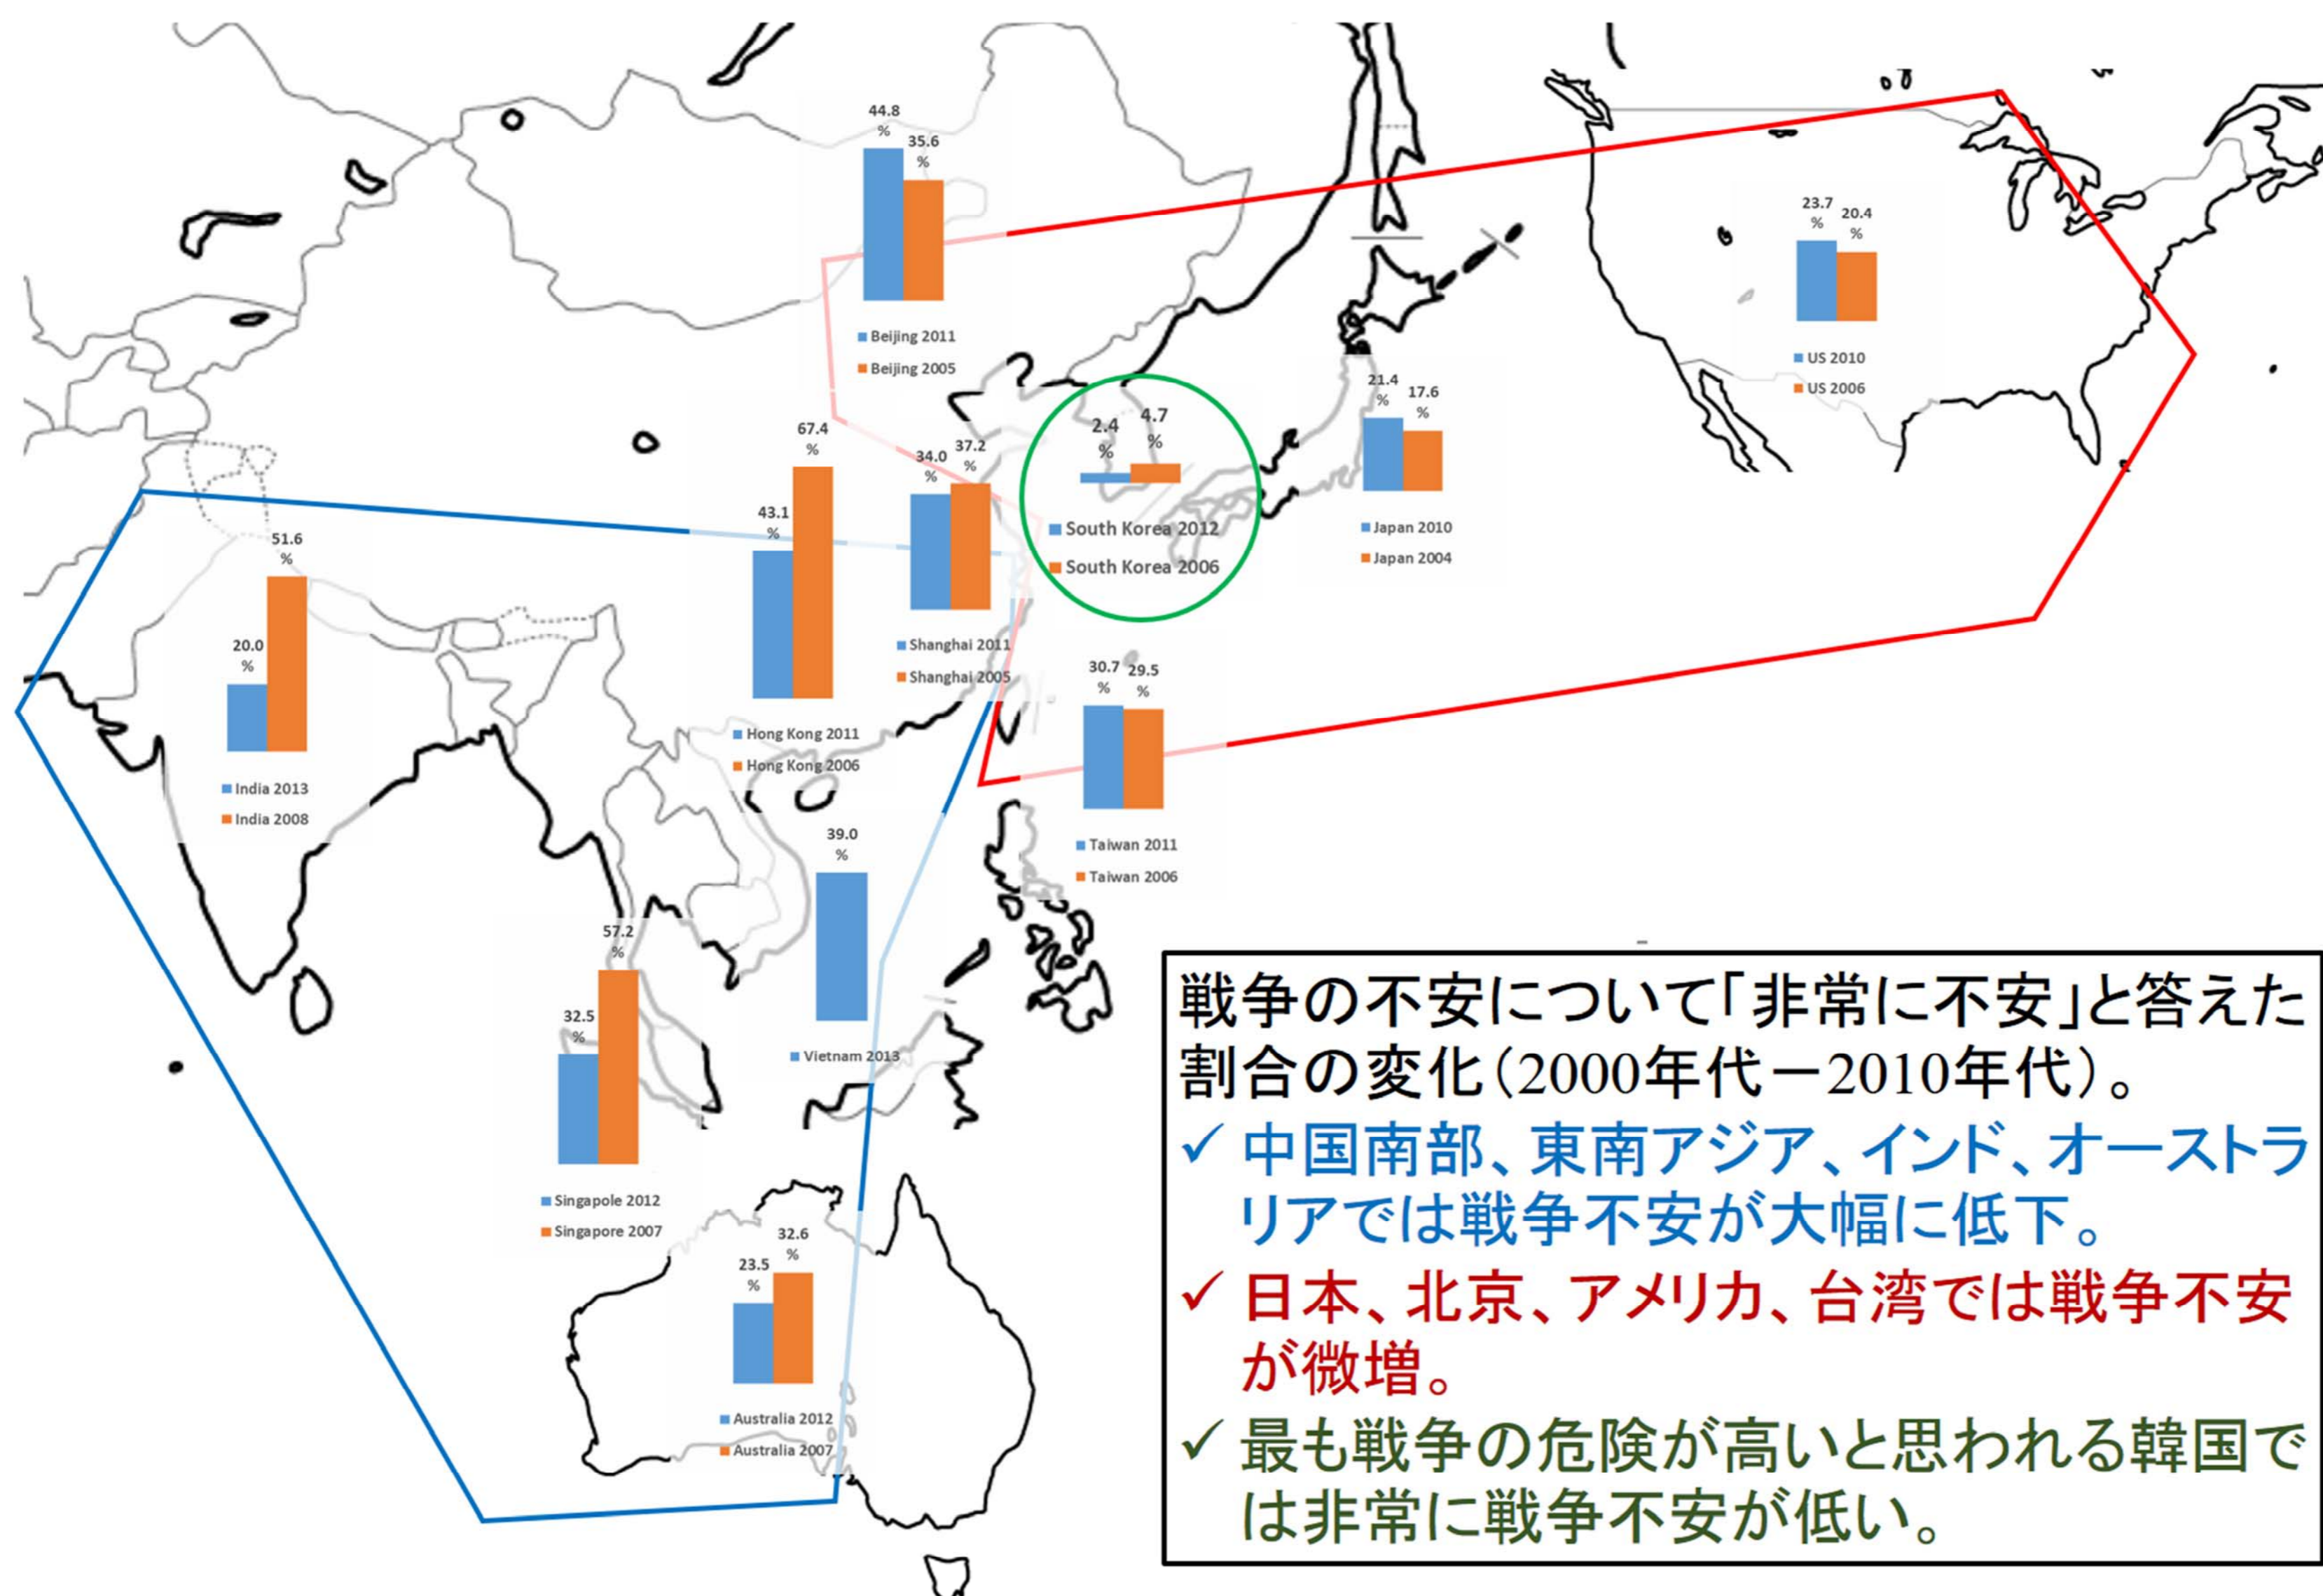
44.8 %
35.6 %
Beijing 2011
Beijing 2005

23.7 %
20.4 %
US 2010
US 2006

2.4 %
4.7 %
South Korea 2012
South Korea 2006

21.4 %
17.6 %
Japan 2010
Japan 2004

67.4 %
43.1 %
Hong Kong 2011
Hong Kong 2006

34.0 %
37.2 %
Shanghai 2011
Shanghai 2005

51.6 %
20.0 %
India 2013
India 2008

30.7 %
29.5 %
Taiwan 2011
Taiwan 2006

39.0 %
Vietnam 2013

57.2 %
32.5 %
Singapole 2012
Singapore 2007

23.5 %
32.6 %
Australia 2012
Australia 2007

戦争の不安について「非常に不安」と答えた割合の変化（2000年代ー2010年代）。
✓ 中国南部、東南アジア、インド、オーストラリアでは戦争不安が大幅に低下。
✓ 日本、北京、アメリカ、台湾では戦争不安が微増。
✓ 最も戦争の危険が高いと思われる韓国では非常に戦争不安が低い。